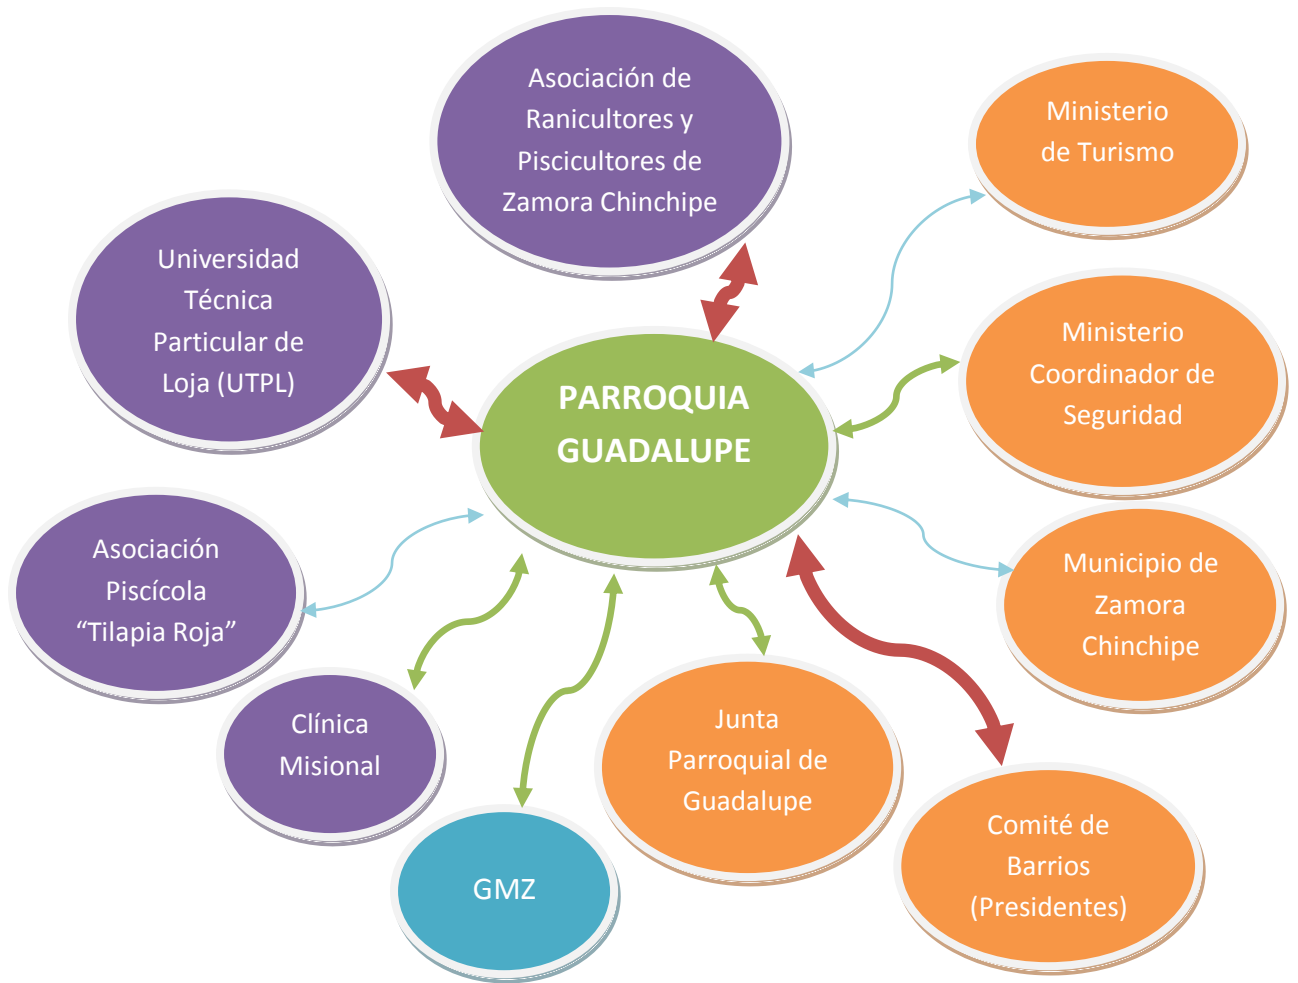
Asociación de Ranicultores y Piscicultores de Zamora Chinchipe

Ministerio de Turismo

Universidad Técnica Particular de Loja (UTPL)

PARROQUIA GUADALUPE

Ministerio Coordinador de Seguridad

Asociación Piscícola "Tilapia Roja"

Municipio de Zamora Chinchipe

Clínica Misional

Junta Parroquial de Guadalupe

GMZ

Comité de Barrios (Presidentes)